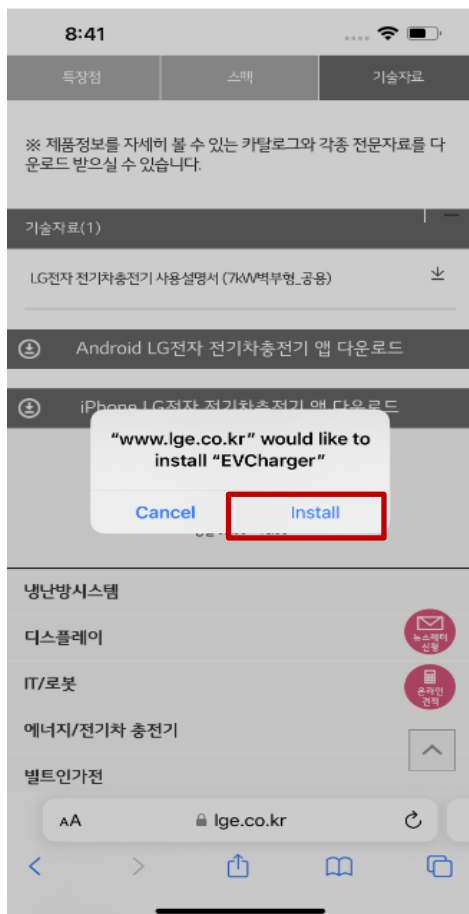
8:41

특장점 | 스펙 | 기술자료

※ 제품정보를 자세히 볼 수 있는 카탈로그와 각종 전문자료를 다운로드 받으실 수 있습니다.

기술자료(1)

LG전자 전기차충전기 사용설명서 (7kW벽부형_공용)

Android LG전자 전기차충전기 앱 다운로드

iPhone LG전자 전기차충전기 앱 다운로드

"www.lge.co.kr" would like to install "EVCharger"

Cancel Install

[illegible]

냉난방시스템

디스플레이

IT/로봇

에너지/전기차 충전기

빌트인가전

뉴스레터 신청

온라인 견적

AA lge.co.kr